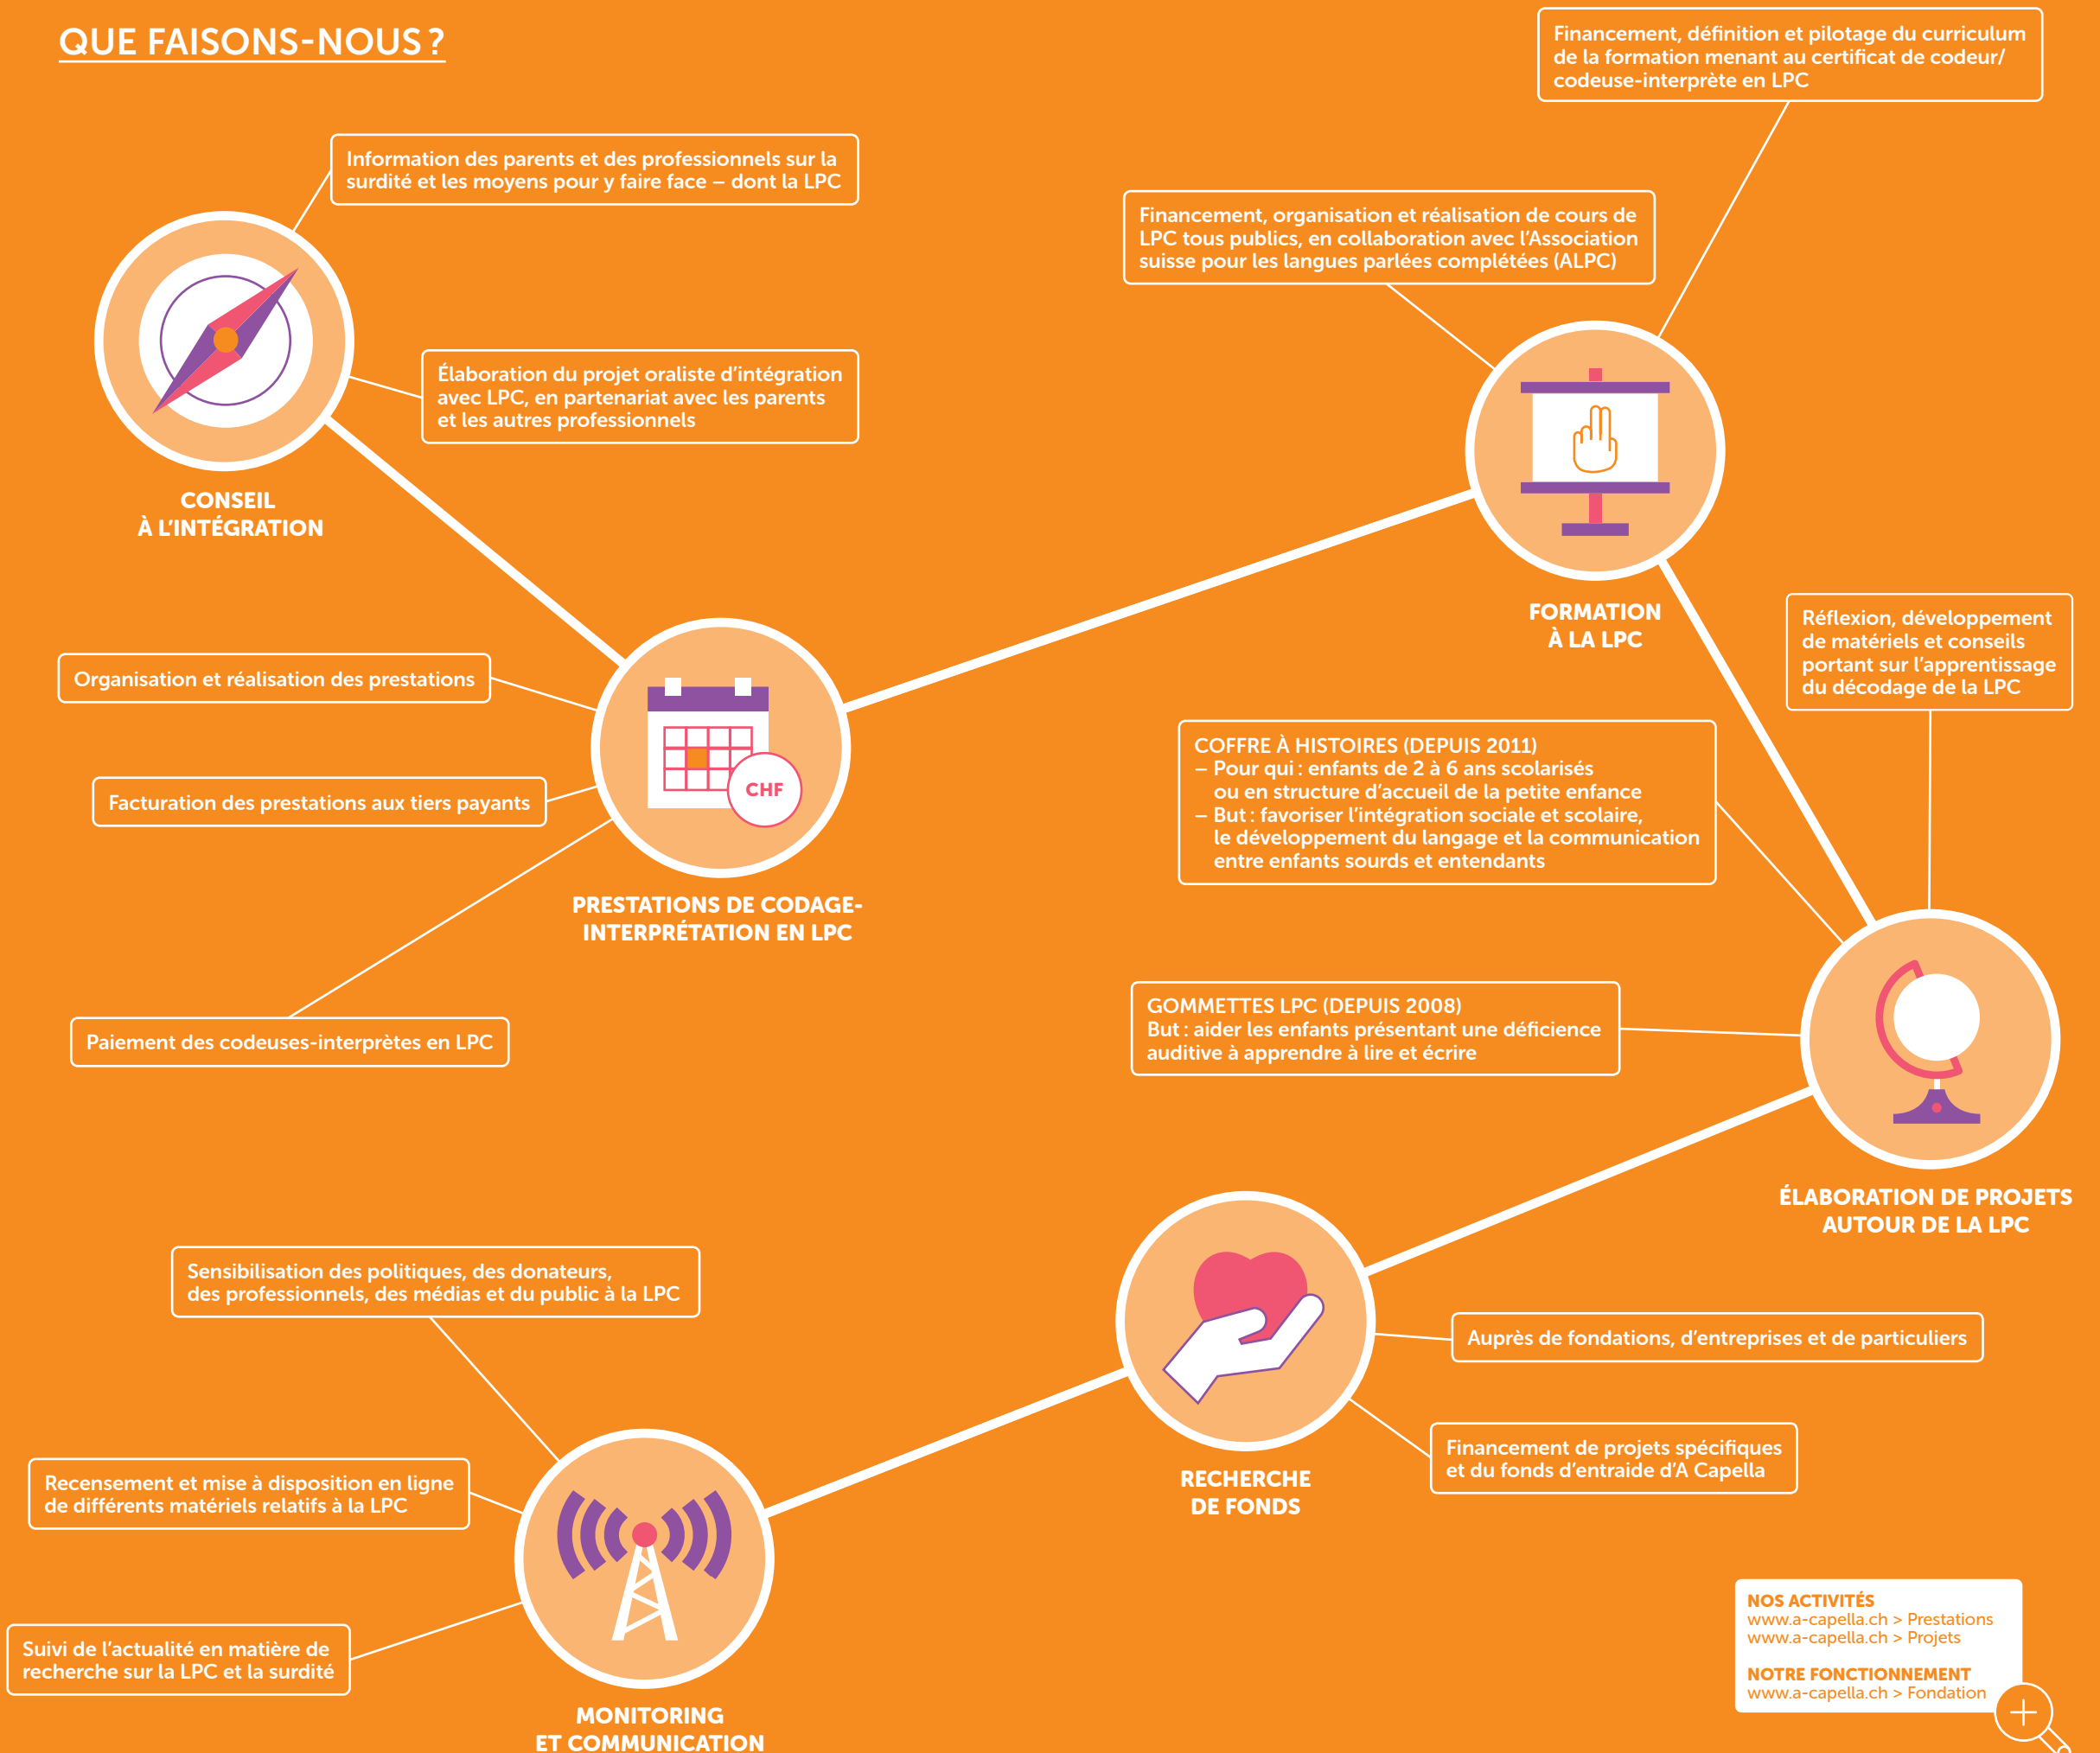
QUE FAISONS-NOUS ?

Information des parents et des professionnels sur la surdité et les moyens pour y faire face – dont la LPC

Élaboration du projet oraliste d'intégration avec LPC, en partenariat avec les parents et les autres professionnels

CONSEIL À L'INTÉGRATION

Financement, définition et pilotage du curriculum de la formation menant au certificat de codeur/ codeuse-interprète en LPC

Financement, organisation et réalisation de cours de LPC tous publics, en collaboration avec l'Association suisse pour les langues parlées complétées (ALPC)

FORMATION À LA LPC

Organisation et réalisation des prestations

Facturation des prestations aux tiers payants

CHF

Paiement des codeuses-interprètes en LPC

PRESTATIONS DE CODAGE-INTERPRÉTATION EN LPC

Réflexion, développement de matériels et conseils portant sur l'apprentissage du décodage de la LPC

COFFRE À HISTOIRES (DEPUIS 2011)
– Pour qui : enfants de 2 à 6 ans scolarisés ou en structure d'accueil de la petite enfance
– But : favoriser l'intégration sociale et scolaire, le développement du langage et la communication entre enfants sourds et entendants

GOMMETTES LPC (DEPUIS 2008)
But : aider les enfants présentant une déficience auditive à apprendre à lire et écrire

ÉLABORATION DE PROJETS AUTOUR DE LA LPC

Sensibilisation des politiques, des donateurs, des professionnels, des médias et du public à la LPC

Recensement et mise à disposition en ligne de différents matériels relatifs à la LPC

Suivi de l'actualité en matière de recherche sur la LPC et la surdité

MONITORING ET COMMUNICATION

Auprès de fondations, d'entreprises et de particuliers

Financement de projets spécifiques et du fonds d'entraide d'A Capella

RECHERCHE DE FONDS

NOS ACTIVITÉS
www.a-capella.ch > Prestations
www.a-capella.ch > Projets

NOTRE FONCTIONNEMENT
www.a-capella.ch > Fondation